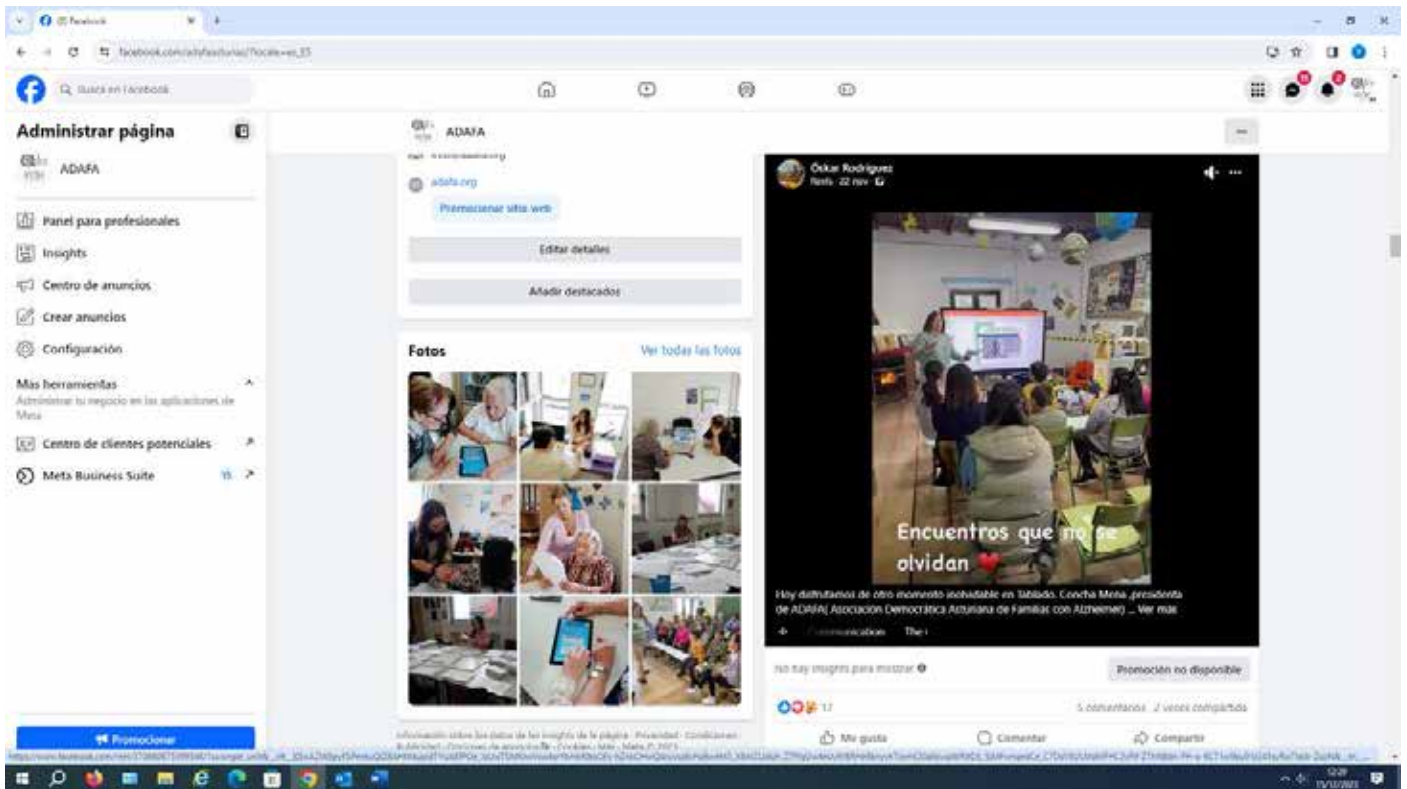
(8) Facebook

facebook.com/adafaasturias/?locale=es_ES

Buscar en Facebook

Administrar página

ADAFA

Panel para profesionales

Insights

Centro de anuncios

Crear anuncios

Configuración

Más herramientas

Administrar tu negocio en las aplicaciones de Meta

Centro de clientes potenciales

Meta Business Suite

Promocionar

ADAFA

adafa.org

Promocionar sitio web

Editar detalles

Añadir destacados

Fotos

Ver todas las fotos

Información sobre los datos de los insights de la página · Privacidad · Condiciones · Publicidad · Opciones de anuncios · Cookies · Más · Meta © 2023

Óscar Rodríguez

Fans · 22 nov

Encuentros que no se olvidan

Hoy disfrutamos de otro momento inolvidable en Tablado. Concha Mena ,presidenta de ADAFA( Asociación Democrática Asturiana de Familias con Alzheimer) ... Ver más

No hay insights para mostrar

Promoción no disponible

17

5 comentarios 2 veces compartido

Me gusta

Comentar

Compartir

12:20
11/12/2023